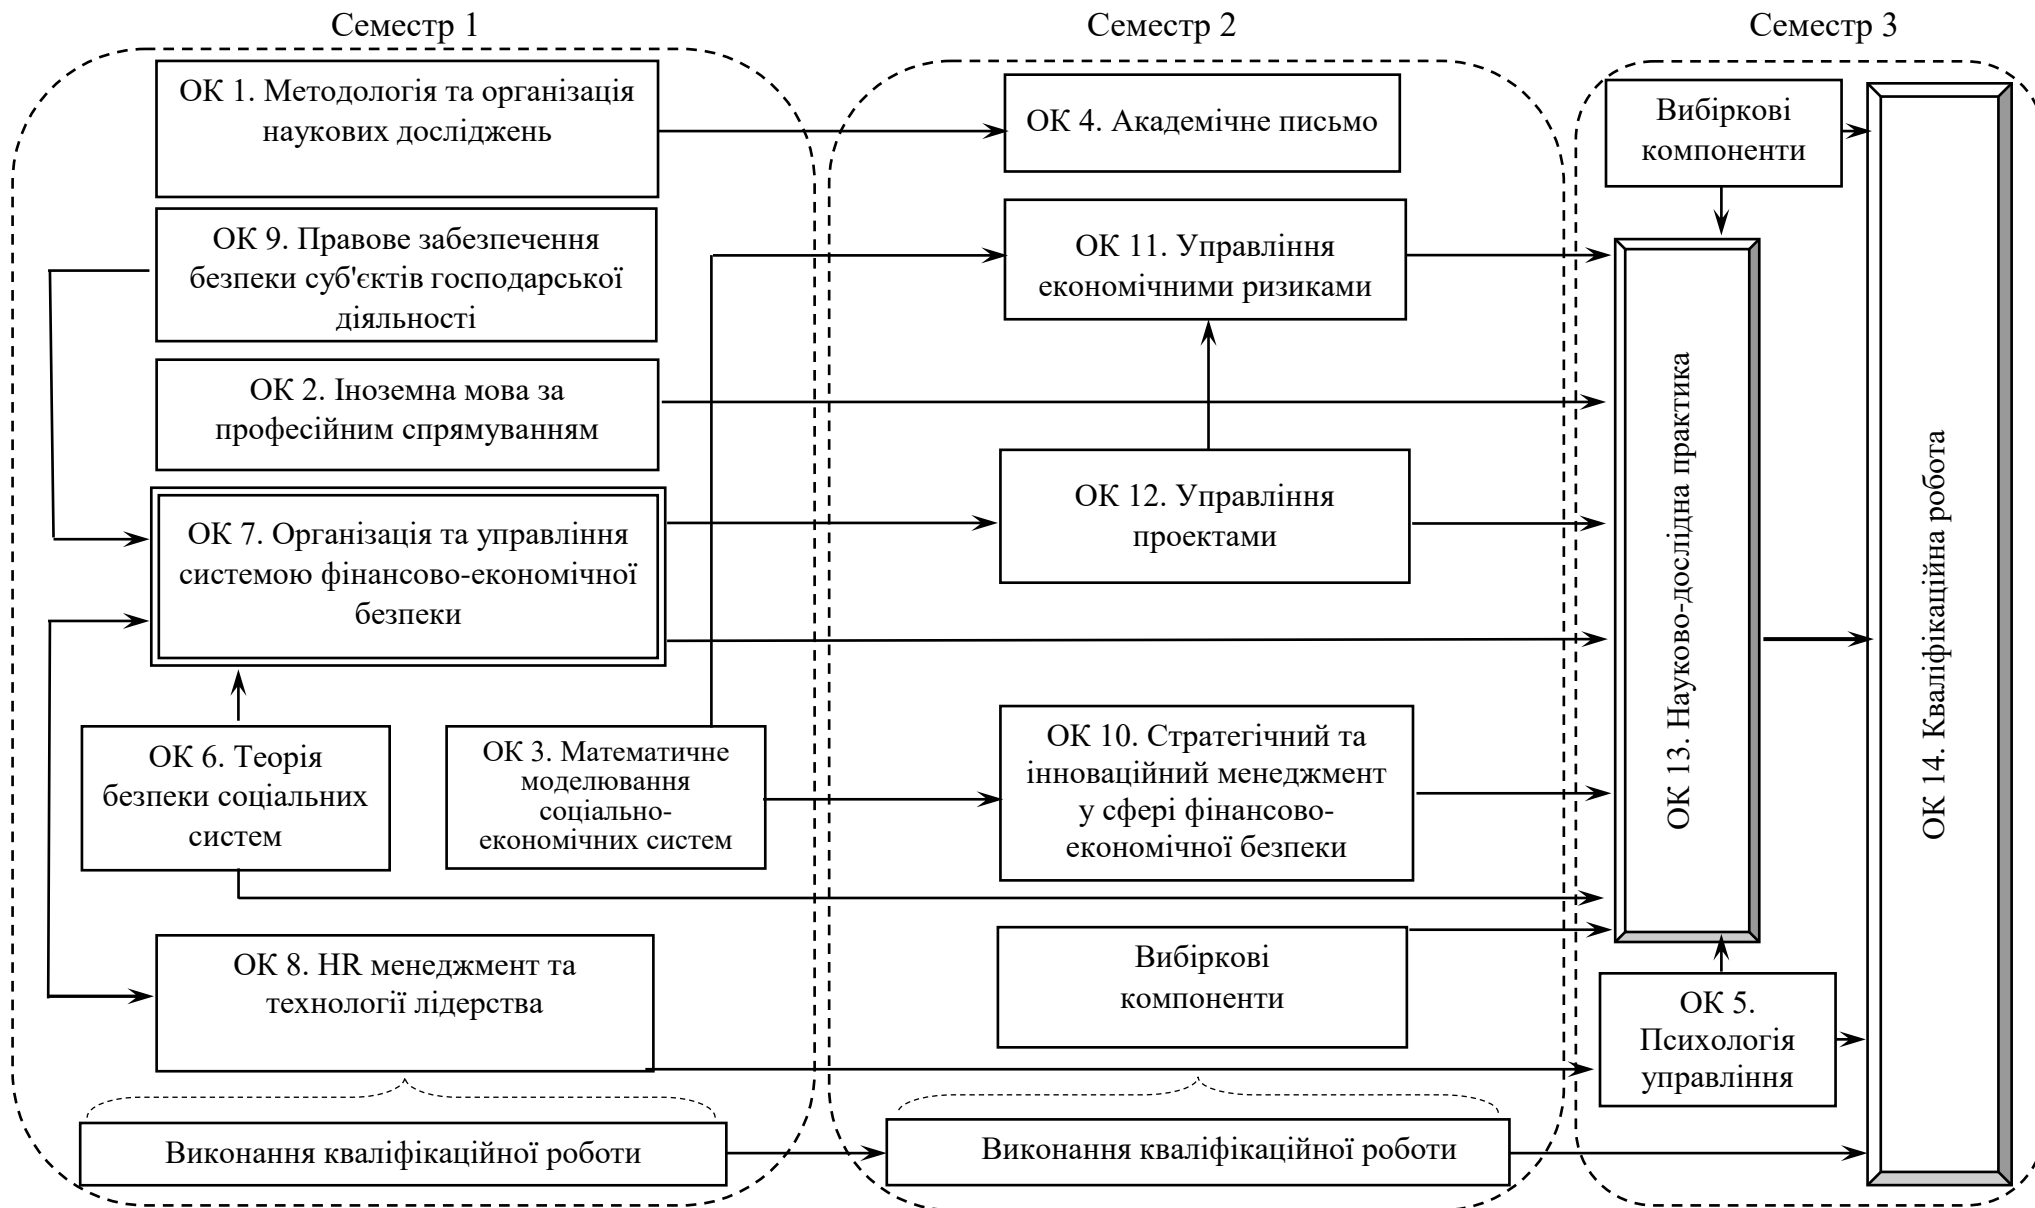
Семестр 1

ОК 1. Методологія та організація наукових досліджень

ОК 9. Правове забезпечення безпеки суб'єктів господарської діяльності

ОК 2. Іноземна мова за професійним спрямуванням

ОК 7. Організація та управління системою фінансово-економічної безпеки

ОК 6. Теорія безпеки соціальних систем

ОК 3. Математичне моделювання соціально-економічних систем

ОК 8. HR менеджмент та технології лідерства

Виконання кваліфікаційної роботи

Семестр 2

ОК 4. Академічне письмо

ОК 11. Управління економічними ризиками

ОК 12. Управління проектами

ОК 10. Стратегічний та інноваційний менеджмент у сфері фінансово-економічної безпеки

Вибіркові компоненти

Виконання кваліфікаційної роботи

Семестр 3

Вибіркові компоненти

ОК 13. Науково-дослідна практика

ОК 5. Психологія управління

ОК 14. Кваліфікаційна робота